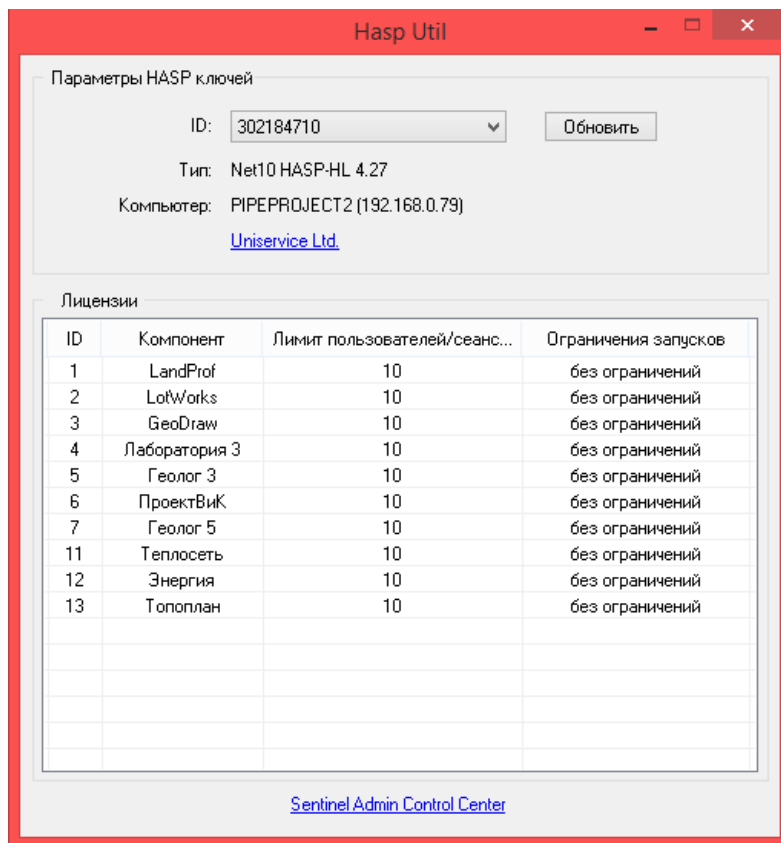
Hasp Util

Параметры HASP ключей

ID: 302184710

Обновить

Тип: Net10 HASP-HL 4.27

Компьютер: PIPEPROJECT2 (192.168.0.79)

Uniservice Ltd.

Лицензии

| ID | Компонент | Лимит пользователей/сеанс... | Ограничения запусков |
|---|---|---|---|
| 1 | LandProf | 10 | без ограничений |
| 2 | LotWorks | 10 | без ограничений |
| 3 | GeoDraw | 10 | без ограничений |
| 4 | Лаборатория 3 | 10 | без ограничений |
| 5 | Геолог 3 | 10 | без ограничений |
| 6 | ПроектВиК | 10 | без ограничений |
| 7 | Геолог 5 | 10 | без ограничений |
| 11 | Теплосеть | 10 | без ограничений |
| 12 | Энергия | 10 | без ограничений |
| 13 | Топоплан | 10 | без ограничений |

Sentinel Admin Control Center